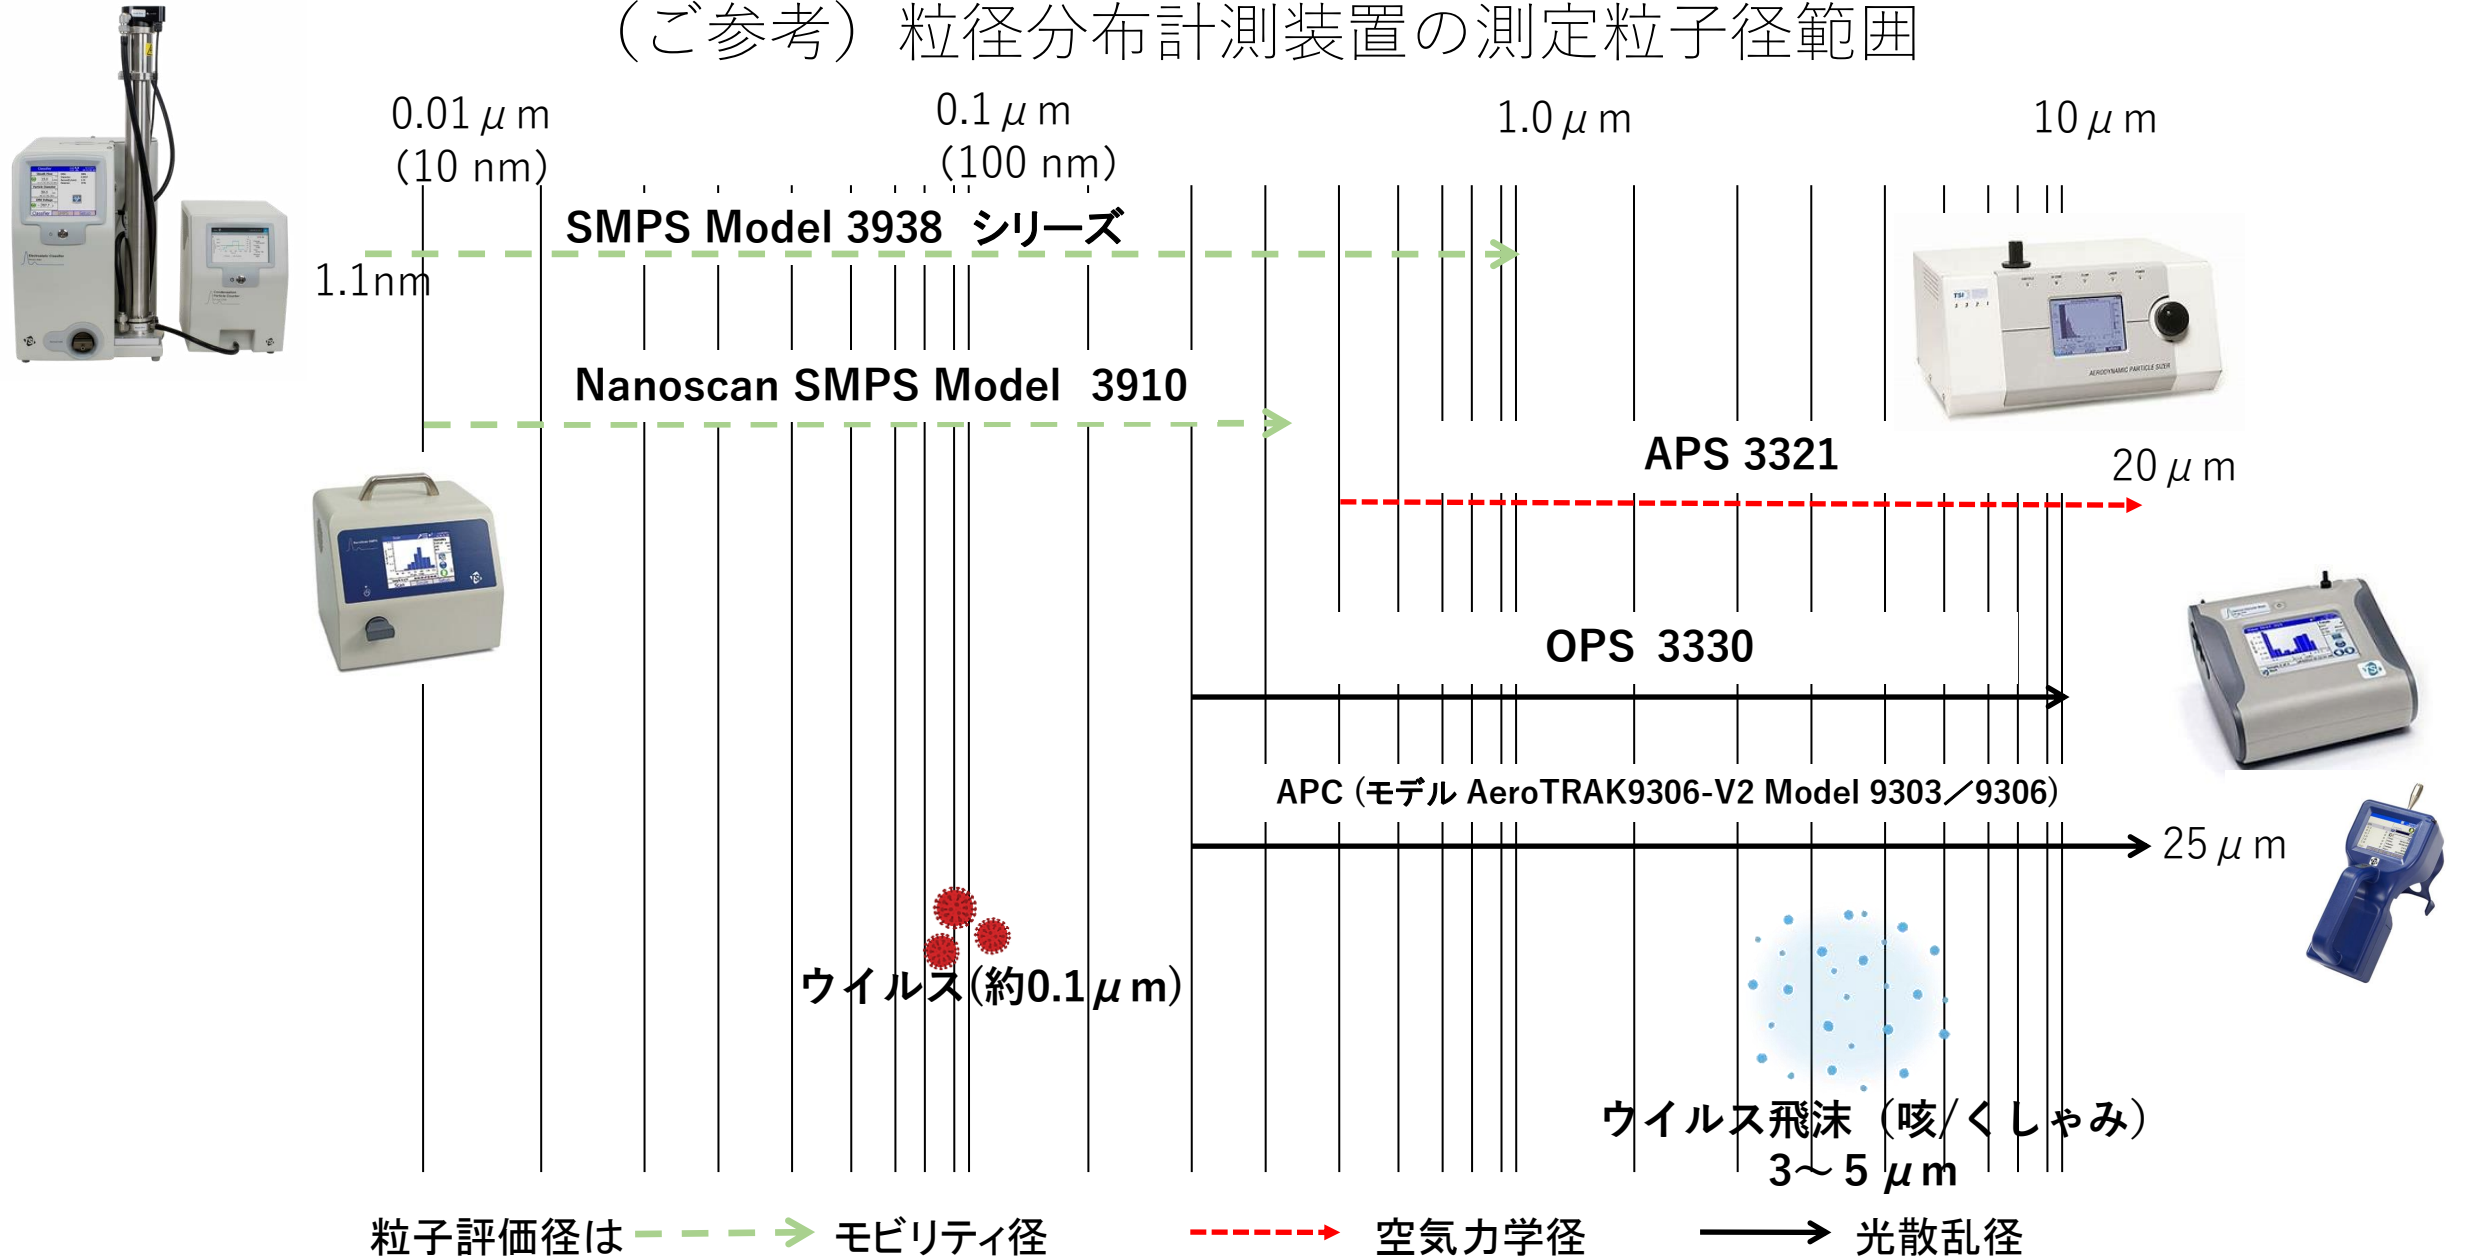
（ご参考）粒径分布計測装置の測定粒子径範囲

0.01 μ m (10 nm)

0.1 μ m (100 nm)

1.0 μ m

10 μ m

SMPS Model 3938 シリーズ

1.1nm

Nanoscan SMPS Model 3910

APS 3321

20 μ m

OPS 3330

APC（モデル AeroTRAK9306-V2 Model 9303／9306）

25 μ m

ウイルス(約0.1 μ m)

ウイルス飛沫（咳/くしゃみ）
3～5 μ m

粒子評価径は モビリティ径 空気力学径 光散乱径